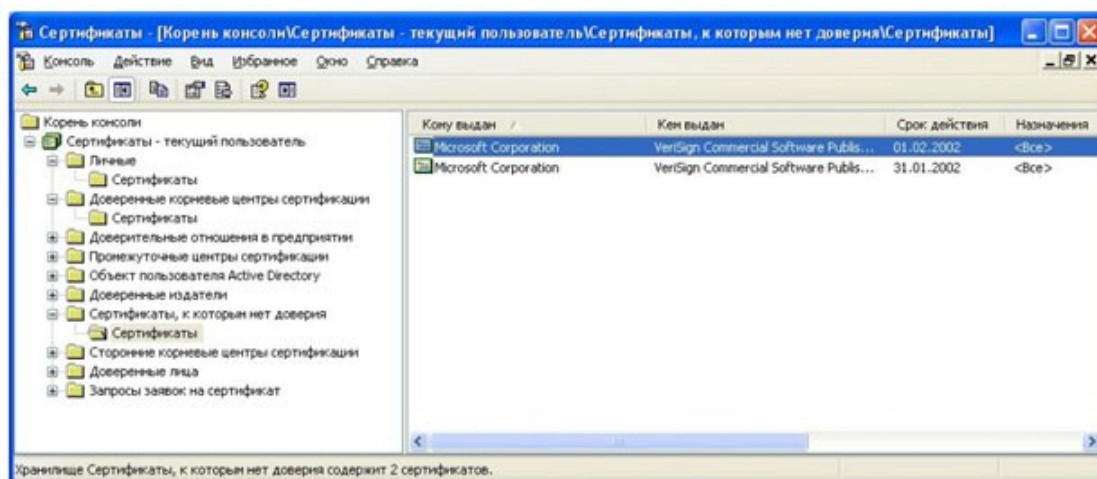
Сертификаты - [Корень консоли\Сертификаты - текущий пользователь\Сертификаты, к которым нет доверия\Сертификаты]

Консоль Действие Вид Избранное Окно Справка

Корень консоли
Сертификаты - текущий пользователь
Личные
Сертификаты
Доверенные корневые центры сертификации
Сертификаты
Доверительные отношения в предприятии
Промежуточные центры сертификации
Объект пользователя Active Directory
Доверенные издатели
Сертификаты, к которым нет доверия
Сертификаты
Сторонние корневые центры сертификации
Доверенные лица
Запросы заявок на сертификат

| Кому выдан | Кем выдан | Срок действия | Назначения |
|---|---|---|---|
| Microsoft Corporation | VeriSign Commercial Software Publis... | 01.02.2002 | <Все> |
| Microsoft Corporation | VeriSign Commercial Software Publis... | 31.01.2002 | <Все> |

Хранилище Сертификаты, к которым нет доверия содержит 2 сертификатов.